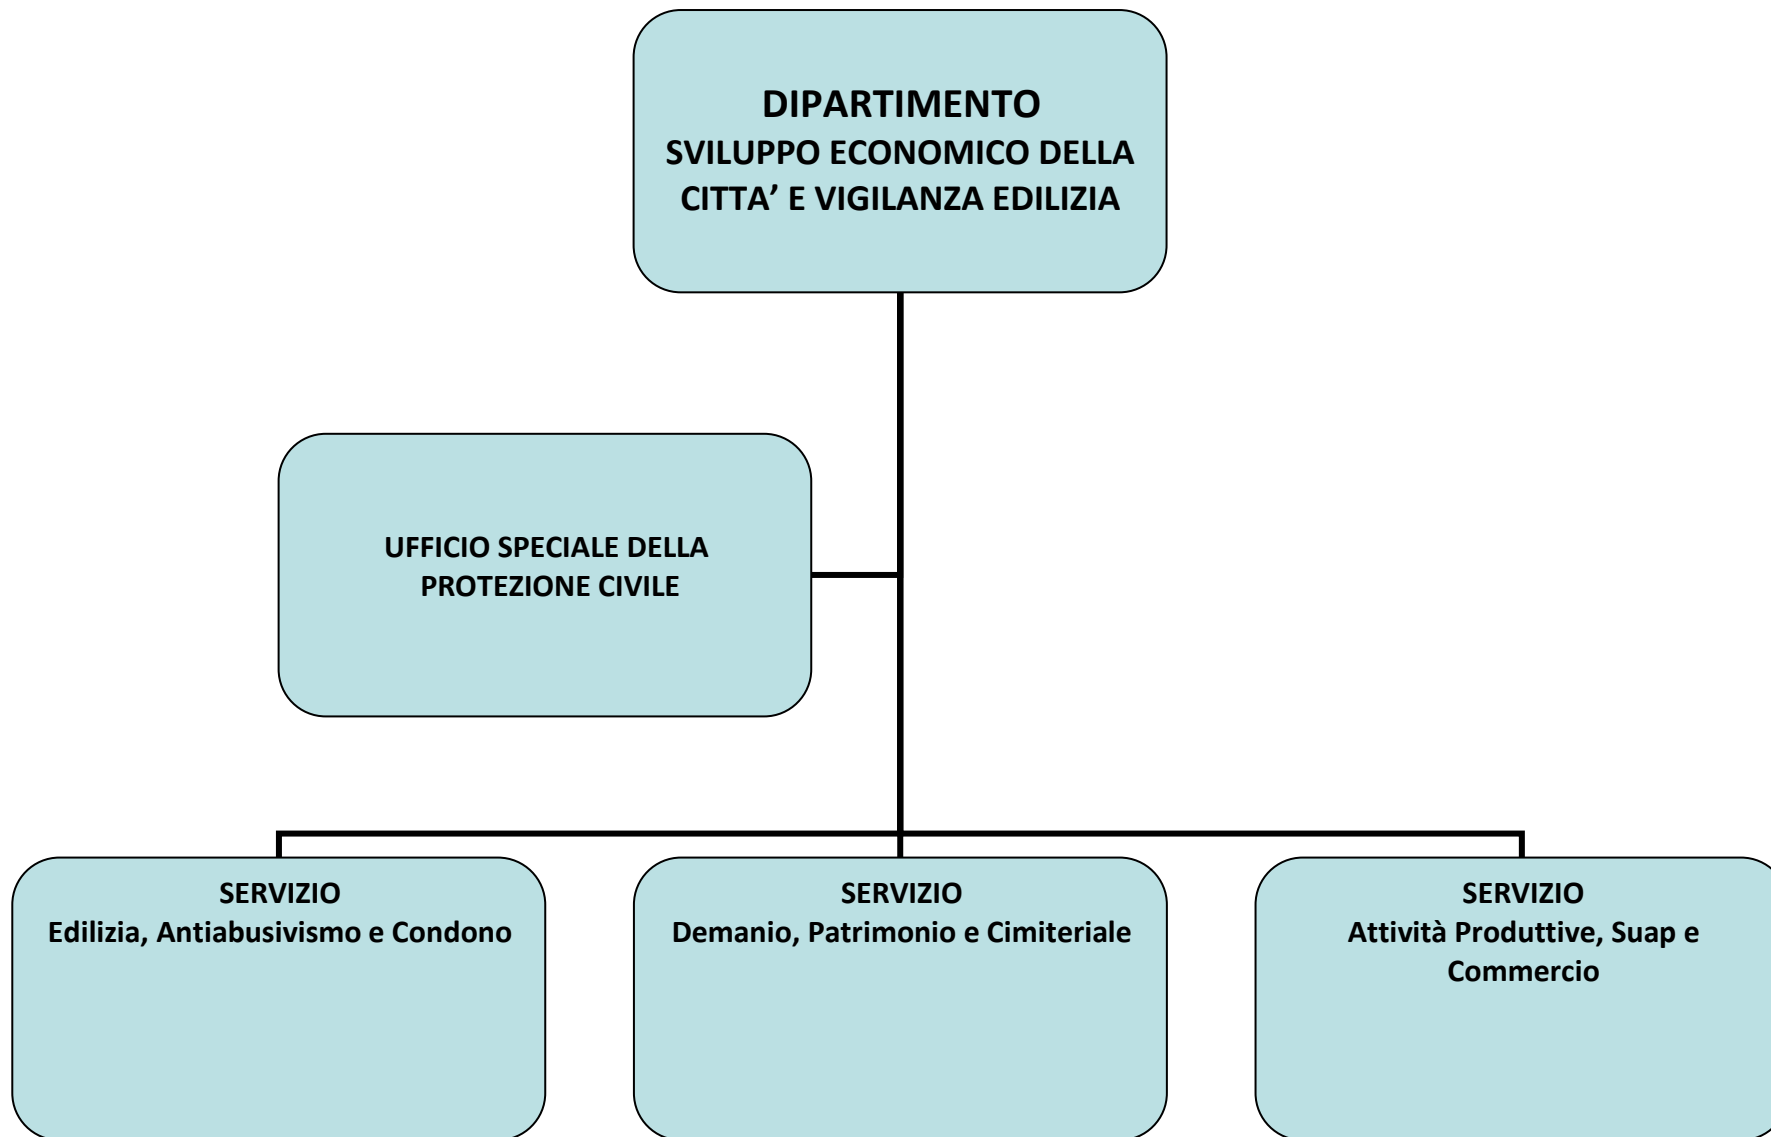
DIPARTIMENTO
SVILUPPO ECONOMICO DELLA CITTA’ E VIGILANZA EDILIZIA

UFFICIO SPECIALE DELLA PROTEZIONE CIVILE

SERVIZIO
Edilizia, Antiabusivismo e Condono

SERVIZIO
Demanio, Patrimonio e Cimiteriale

SERVIZIO
Attività Produttive, Suap e Commercio